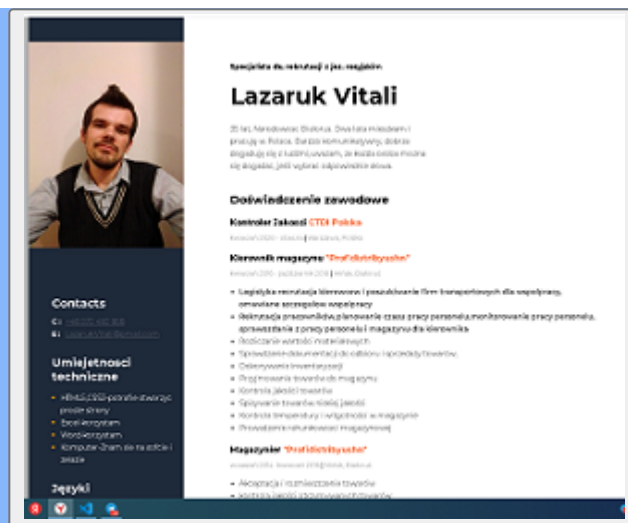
Specjalista ds. rekrutacji z jęz. angielskim

Lazaruk Vitali

25 lat, Narodowość: Białoruś. Dwa lata mieszkam i pracuję w Polsce. Bardzo komunikatywny, dobrze dogaduję się z ludźmi, uważam, że każdą osobę można się dogadać, jeśli wybrać odpowiednie słowa.

Doświadczenie zawodowe

Kontroler Jakości CTDI Polska

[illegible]

Kierownik magazynu "ProfiDistributsiya"

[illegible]

- Logistyka, rekrutacja kierowców i poszukiwanie firm transportowych dla współpracy, omawianie szczegółów współpracy
- Rekrutacja pracowników, planowanie czasu pracy personelu, monitorowanie pracy personelu, sprawozdanie z pracy personelu i magazynu dla kierownika
- Rozliczanie wartości materiałowych
- Sprawdzanie dokumentacji do odbioru i sprzedaży towarów.
- Odbywowanie inwentaryzacji
- Prognozowanie towarów do magazynu
- Kontrola jakości towarów
- Spisywanie towarów niskiej jakości
- Kontrola temperatury i wilgotności w magazynie
- Prowadzenie rachunkowości magazynowej

Magazynier "ProfiDistributsiya"

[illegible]

- Akceptacja i rozmieszczenie towarów
- Kontrola jakości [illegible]

Contacts

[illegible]
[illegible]

Umiejętności techniczne

- HTML5,CSS3-potrafię stworzyć proste strony
- Excel-korzystam
- Word-korzystam
- Komputer-Znam się na sofcie i sprzęcie

Języki